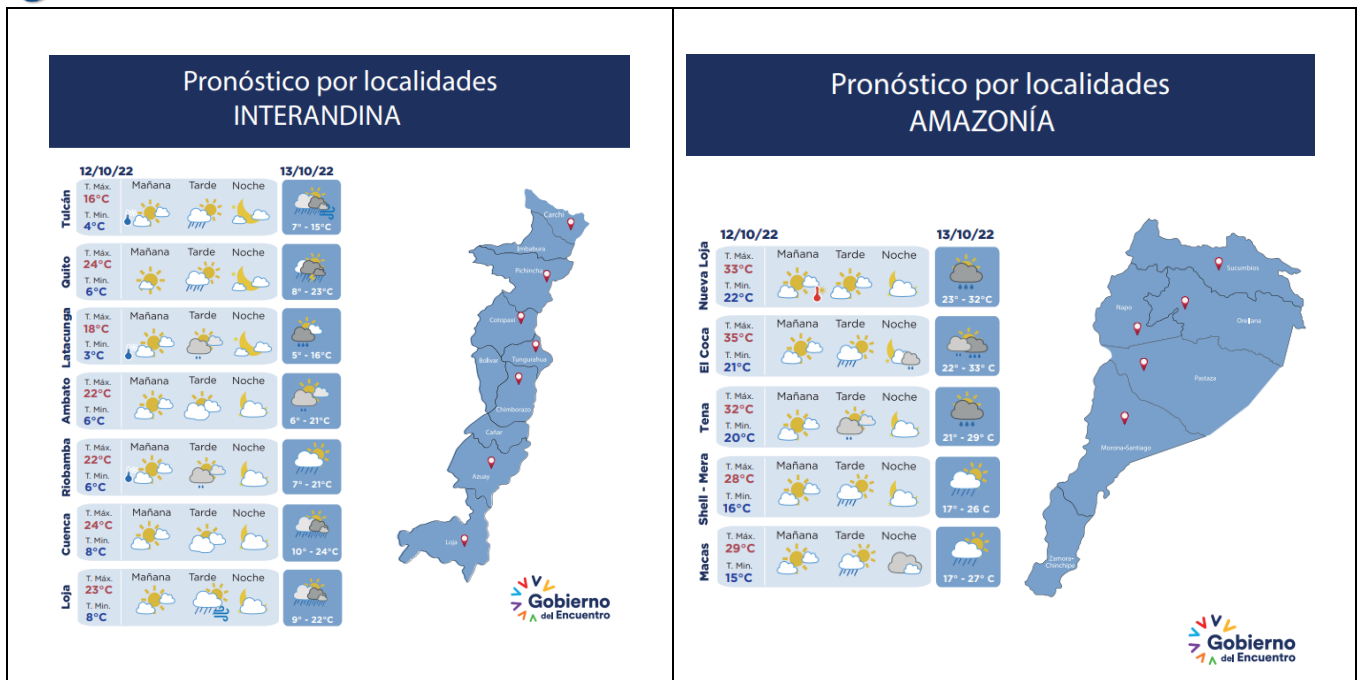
Pronóstico por localidades
INTERANDINA

12/10/22 13/10/22

| | | Mañana | Tarde | Noche | 13/10/22 |
|---|---|---|---|---|---|
| Tulcán | T. Máx. 16°C T. Min. 4°C | | | | 7° - 15°C |
| Quito | T. Máx. 24°C T. Min. 6°C | | | | 8° - 23°C |
| Latacunga | T. Máx. 18°C T. Min. 3°C | | | | 5° - 16°C |
| Ambato | T. Máx. 22°C T. Min. 6°C | | | | 6° - 21°C |
| Riobamba | T. Máx. 22°C T. Min. 6°C | | | | 7° - 21°C |
| Cuenca | T. Máx. 24°C T. Min. 8°C | | | | 10° - 24°C |
| Loja | T. Máx. 23°C T. Min. 8°C | | | | 9° - 22°C |

Carchi
Imbabura
Pichincha
Cotopaxi
Bolívar
Tungurahua
Chimborazo
Cañar
Azuay
Loja

Gobierno del Encuentro

Pronóstico por localidades
AMAZONÍA

12/10/22 13/10/22

| | | Mañana | Tarde | Noche | 13/10/22 |
|---|---|---|---|---|---|
| Nueva Loja | T. Máx. 33°C T. Min. 22°C | | | | 23° - 32°C |
| El Coca | T. Máx. 35°C T. Min. 21°C | | | | 22° - 33° C |
| Tena | T. Máx. 32°C T. Min. 20°C | | | | 21° - 29° C |
| Shell - Mera | T. Máx. 28°C T. Min. 16°C | | | | 17° - 26 C |
| Macas | T. Máx. 29°C T. Min. 15°C | | | | 17° - 27° C |

Sucumbios
Napo
Orellana
Pastaza
Morona-Santiago
Zamora-Chinchipe

Gobierno del Encuentro